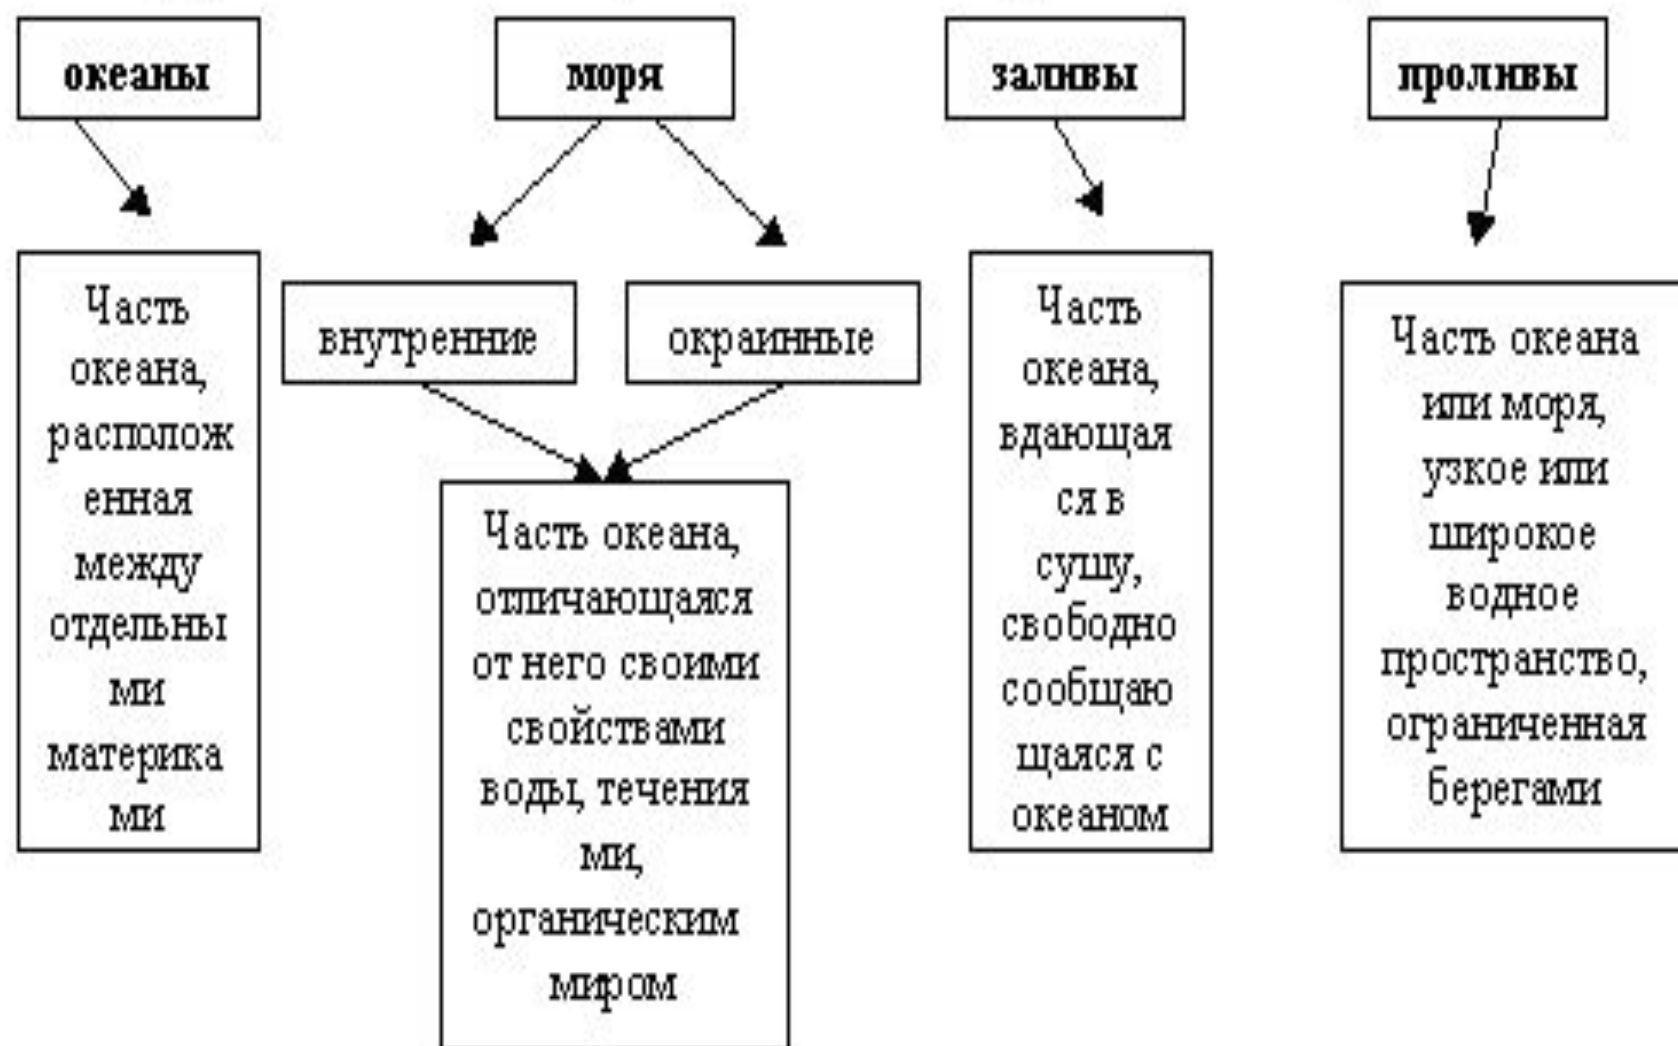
океаны

Часть океана, расположенная между отдельными материками

моря

внутренние

окраинные

Часть океана, отличающаяся от него своими свойствами воды, течениями, органическим миром

заливы

Часть океана, вдающаяся в сушу, свободно сообщающаяся с океаном

проливы

Часть океана или моря, узкое или широкое водное пространство, ограниченная берегами